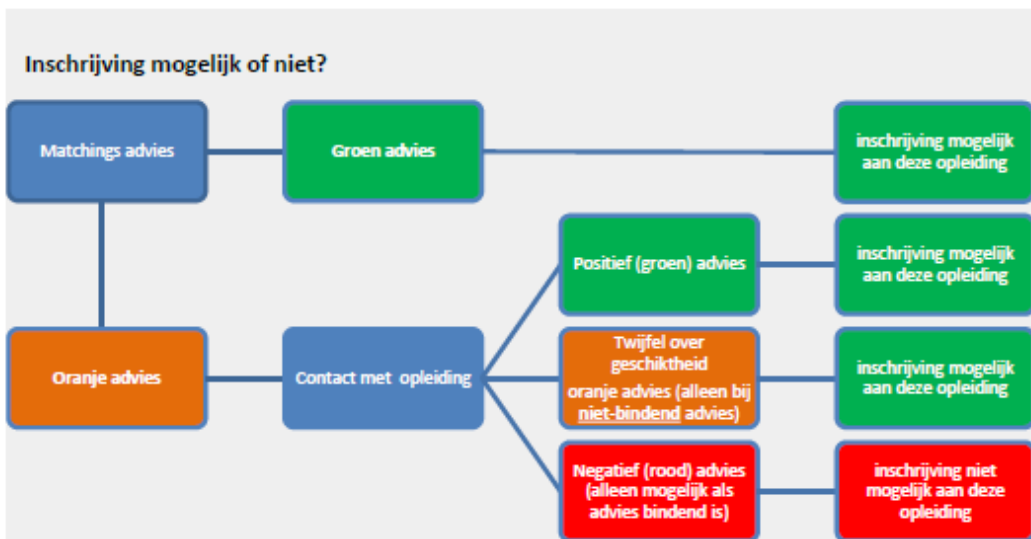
Inschrijving mogelijk of niet?

Matchings advies

Groen advies

inschrijving mogelijk aan deze opleiding

Oranje advies

Contact met opleiding

Positief (groen) advies

inschrijving mogelijk aan deze opleiding

Twijfel over geschiktheid
oranje advies (alleen bij niet-bindend advies)

inschrijving mogelijk aan deze opleiding

Negatief (rood) advies (alleen mogelijk als advies bindend is)

inschrijving niet mogelijk aan deze opleiding